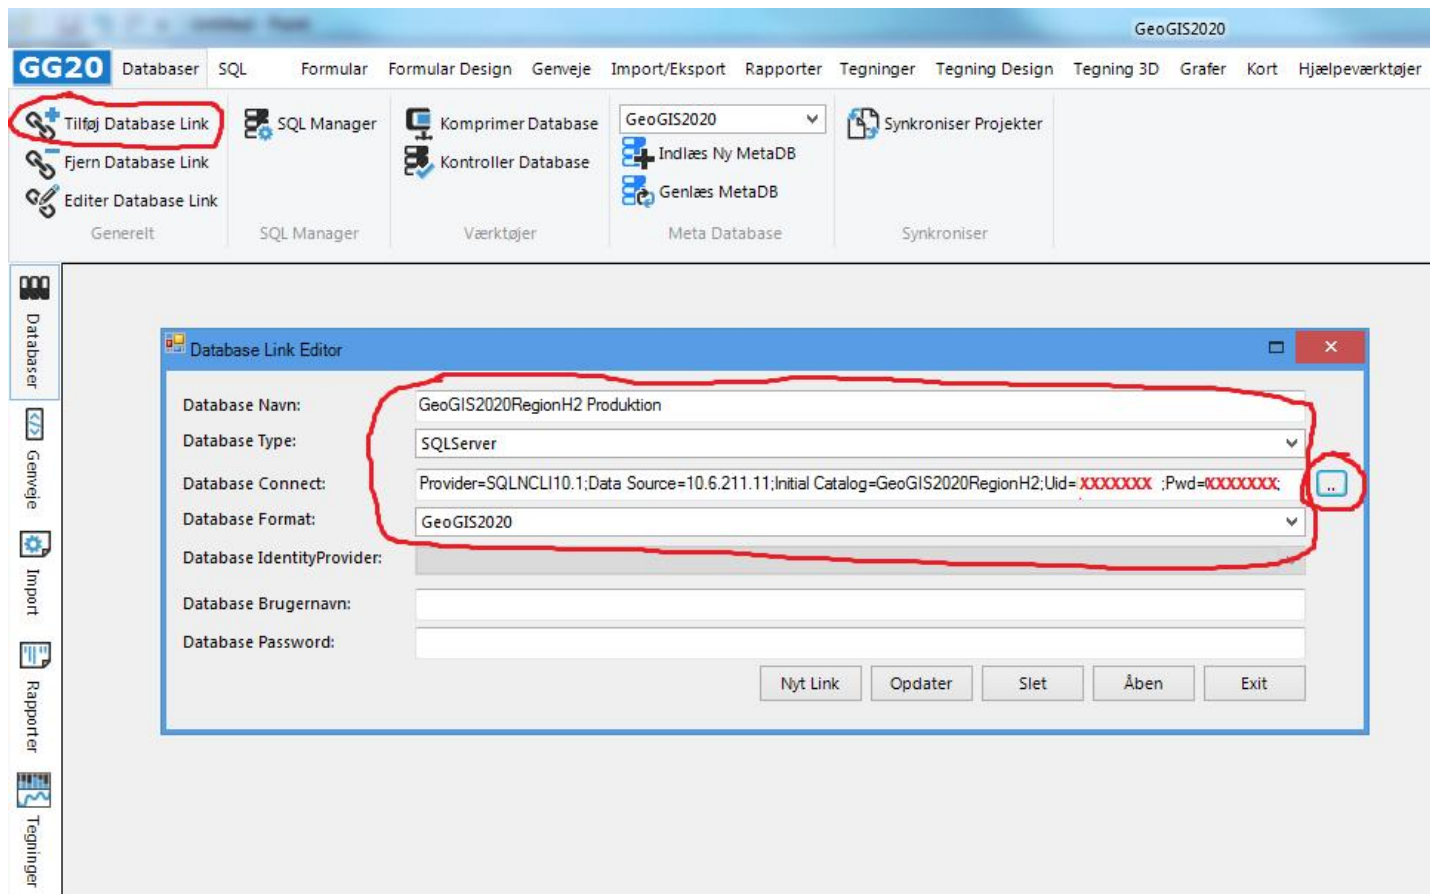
GeoGIS2020

GG20 Databaser SQL Formular Formular Design Genveje Import/Eksport Rapporter Tegninger Tegning Design Tegning 3D Grafer Kort Hjælpeværktøjer

Tilføj Database Link
Fjern Database Link
Editer Database Link
Generelt

SQL Manager
SQL Manager

Komprimer Database
Kontroller Database
Værktøjer

GeoGIS2020
Indlæs Ny MetaDB
Genlæs MetaDB
Meta Database

Synkroniser Projekter
Synkroniser

Databaser
Genveje
Import
Rapporter
Tegninger

Database Link Editor

Database Navn: GeoGIS2020RegionH2 Produktion
Database Type: SQLServer
Database Connect: Provider=SQLNCLI10.1;Data Source=10.6.211.11;Initial Catalog=GeoGIS2020RegionH2;Uid=XXXXXXX ;Pwd=XXXXXXX;
Database Format: GeoGIS2020
Database IdentityProvider:
Database Brugernavn:
Database Password:

Nyt Link Opdater Slet Åben Exit